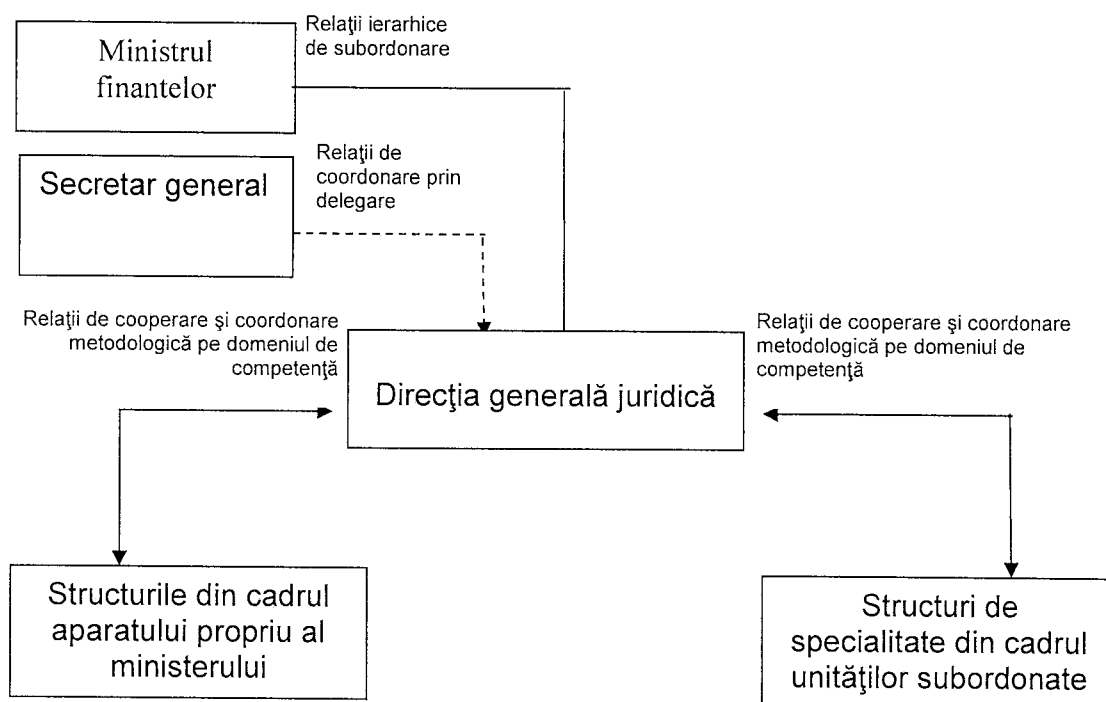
Ministrul finantelor

Relaţii ierarhice de subordonare

Secretar general

Relaţii de coordonare prin delegare

Relaţii de cooperare şi coordonare metodologică pe domeniul de competenţă

Direcţia generală juridică

Relaţii de cooperare şi coordonare metodologică pe domeniul de competenţă

Structurile din cadrul aparatului propriu al ministerului

Structuri de specialitate din cadrul unităţilor subordonate